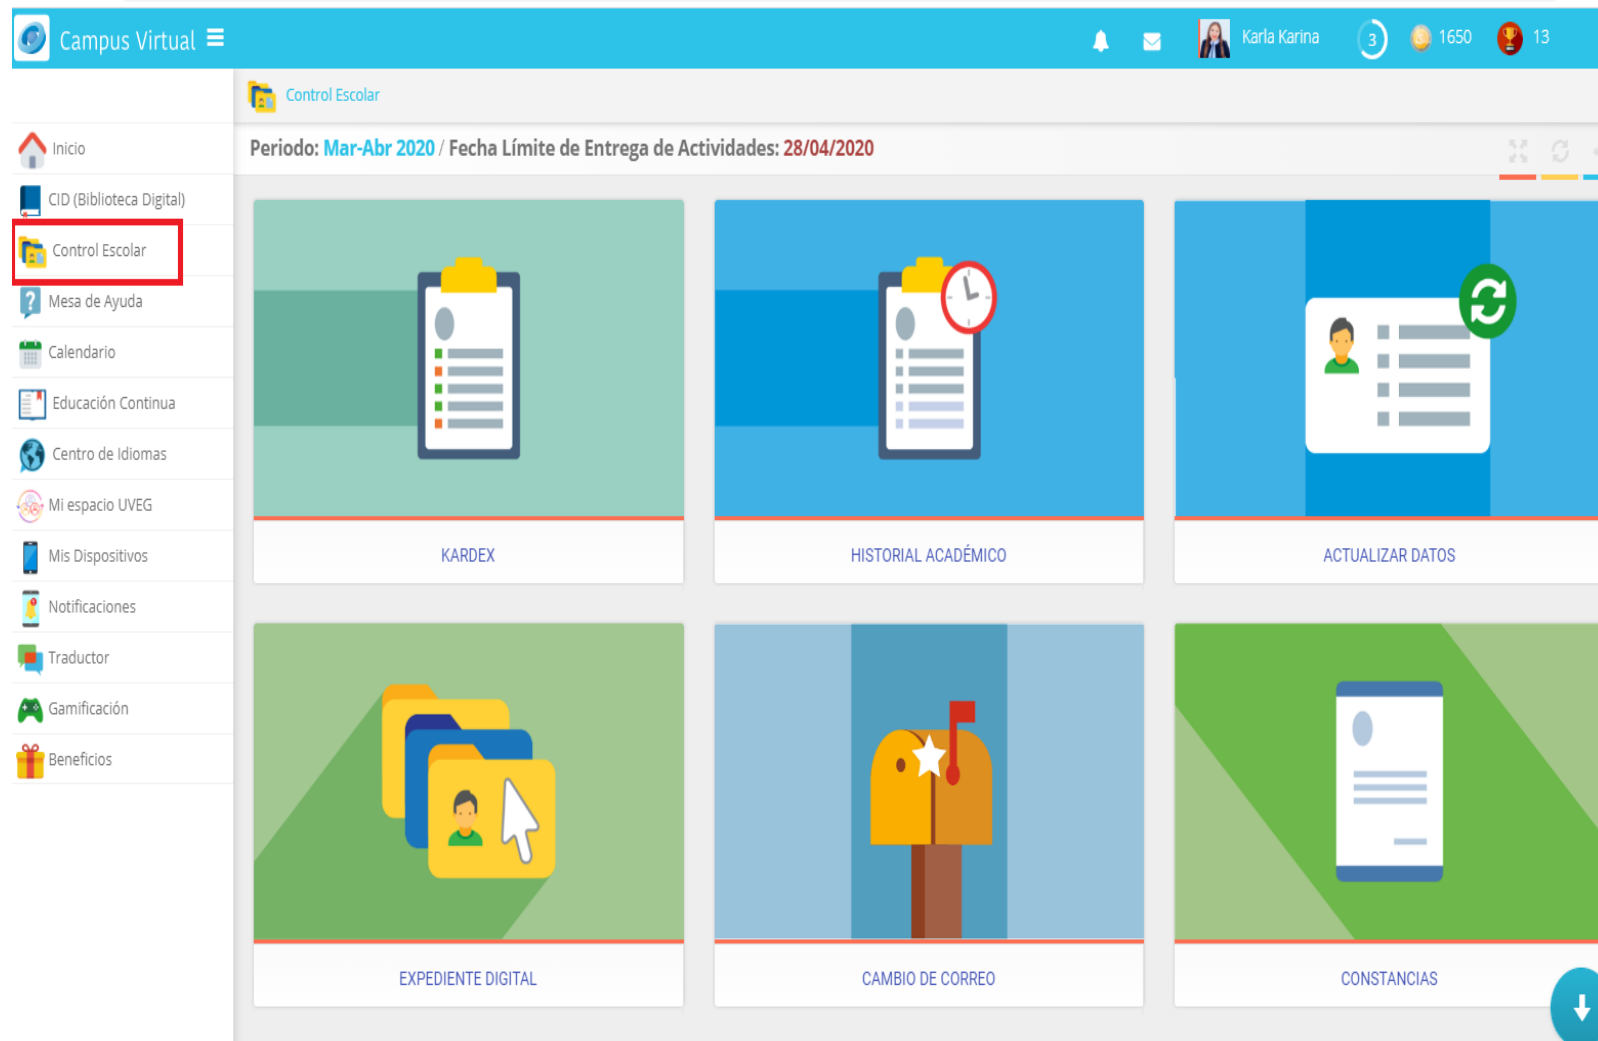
Campus Virtual

Karla Karina 3 1650 13

Control Escolar

Inicio
CID (Biblioteca Digital)
Control Escolar
Mesa de Ayuda
Calendario
Educación Continua
Centro de Idiomas
Mi espacio UVEG
Mis Dispositivos
Notificaciones
Traductor
Gamificación
Beneficios

Periodo: Mar-Abr 2020 / Fecha Límite de Entrega de Actividades: 28/04/2020

KARDEX

HISTORIAL ACADÉMICO

ACTUALIZAR DATOS

EXPEDIENTE DIGITAL

CAMBIO DE CORREO

CONSTANCIAS